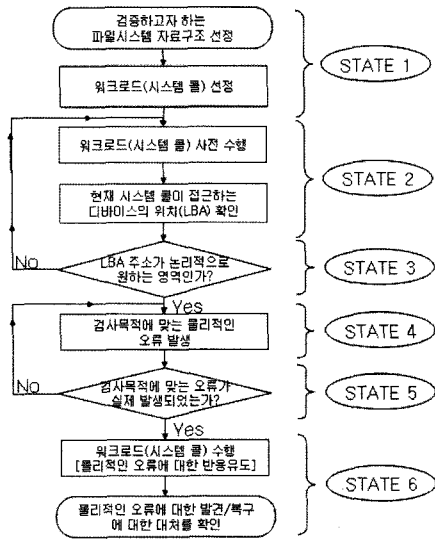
검증하고자 하는 파일시스템 자료구조 선정

STATE 1

워크로드(시스템 콜) 선정

워크로드(시스템 콜) 사전 수행

STATE 2

현재 시스템 콜이 접근하는 디바이스의 위치(LBA) 확인

No

LBA 주소가 논리적으로 원하는 영역인가?

STATE 3

Yes

검사목적에 맞는 물리적인 오류 발생

STATE 4

No

검사목적에 맞는 오류가 실제 발생되었는가?

STATE 5

Yes

워크로드(시스템 콜) 수행 [물리적인 오류에 대한 반응유도]

STATE 6

물리적인 오류에 대한 발견/복구에 대한 대처를 확인